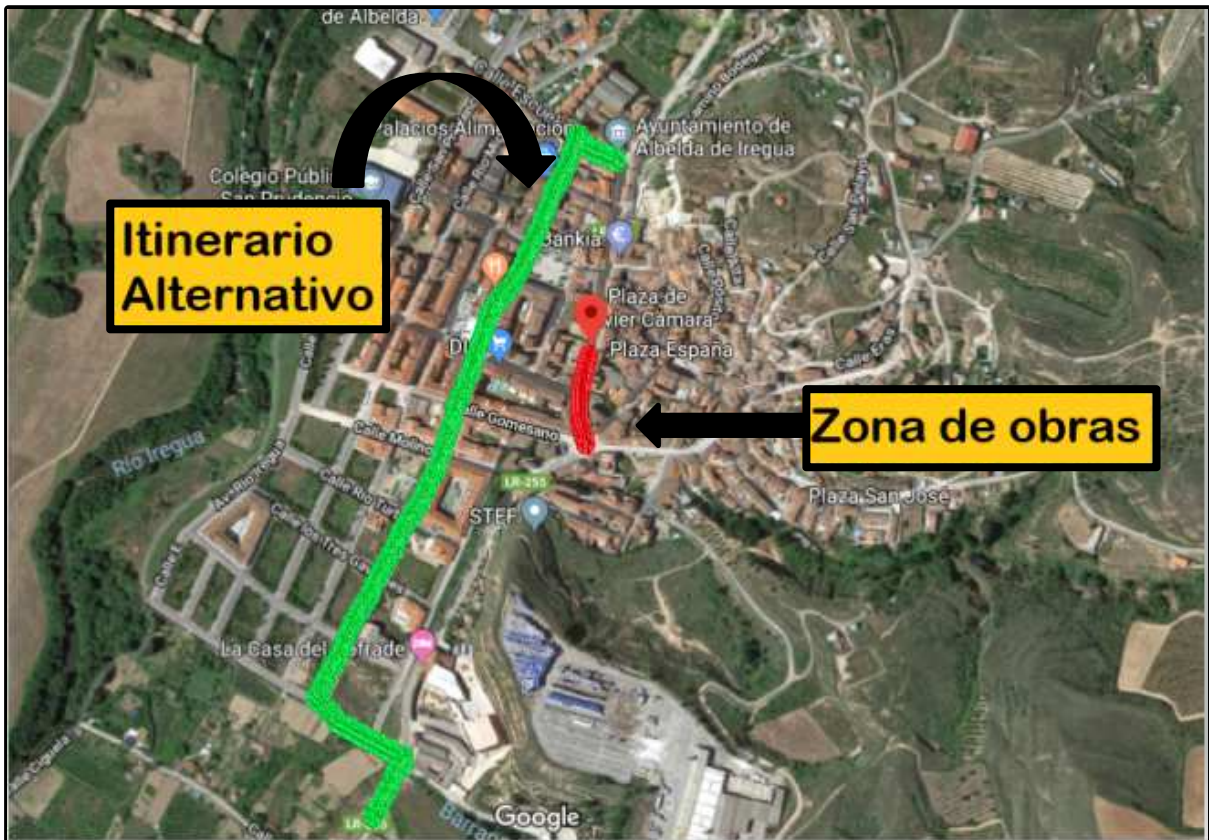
de Albelda

Calle Escuelas

Palacios Alimentación

Ayuntamiento de Albelda de Iregua

Colegio Público San Prudencio

Itinerario Alternativo

Bankia

Plaza de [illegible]vier Cámara

Plaza España

DIA

Zona de obras

Calle Gomesano

Calle Molino

Río Iregua

Av. Río Iregua

Calle Río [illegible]

LR-255

STEF

Plaza San José

La Casa del Cofrade

Calle Ciguata

Barranco

Google